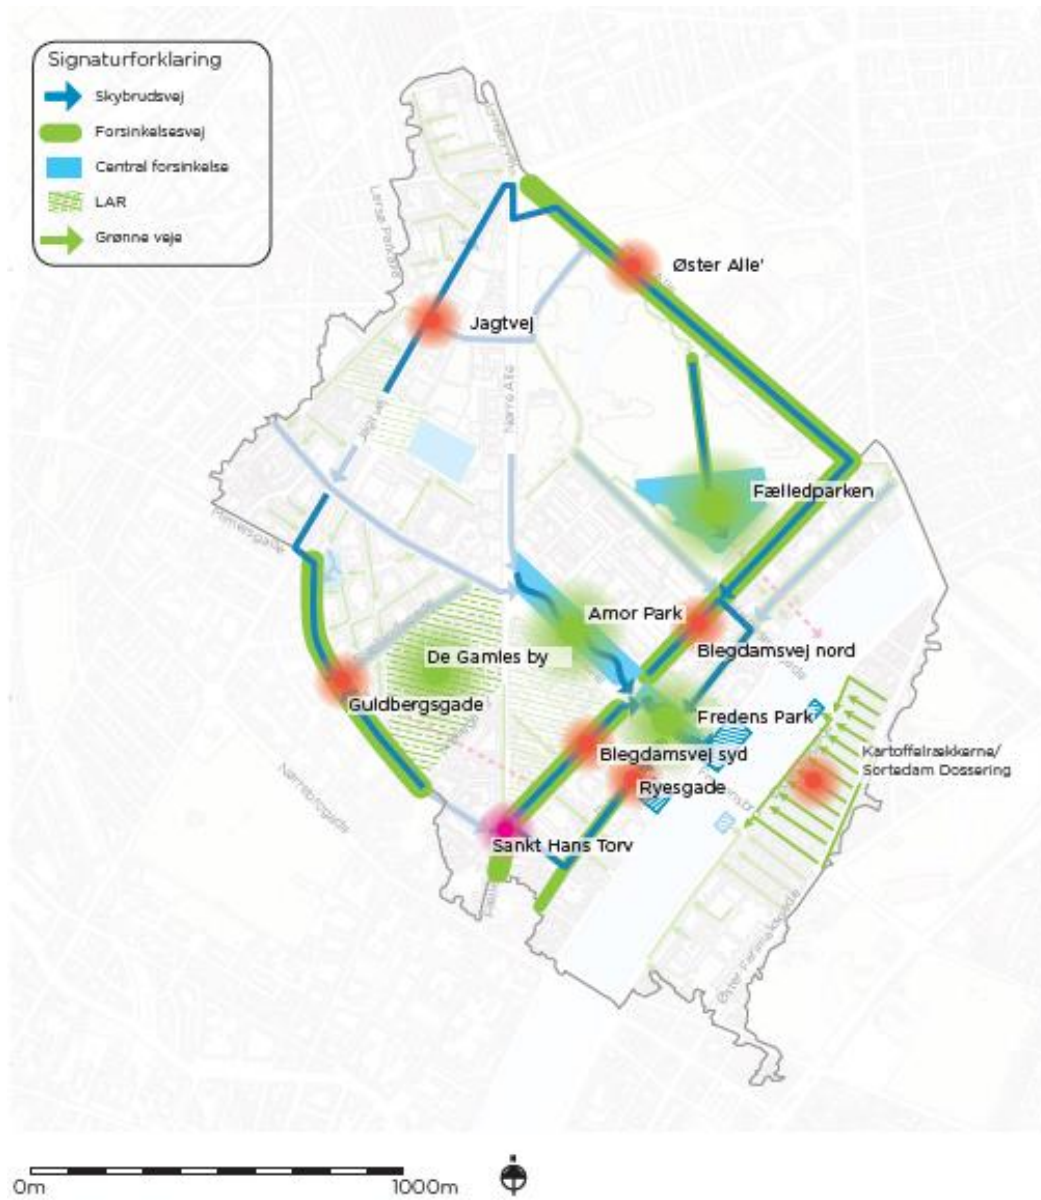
Signaturforklaring
Skybrudsvej
Forsinkelsesvej
Central forsinkelse
LAR
Grønne veje

Øster Alle'
Jagtvej
Fælledparken
Amor Park
De Gamles by
Blegdamsvej nord
Guldbergsgade
Fredens Park
Blegdamsvej syd
Kartoffelrækkerne/ Sortedam Dossering
Ryesgade
Sankt Hans Torv

Jagtvej
Nørre Alle
Nørrebrogade
Øster Farimagsgade

0m
1000m